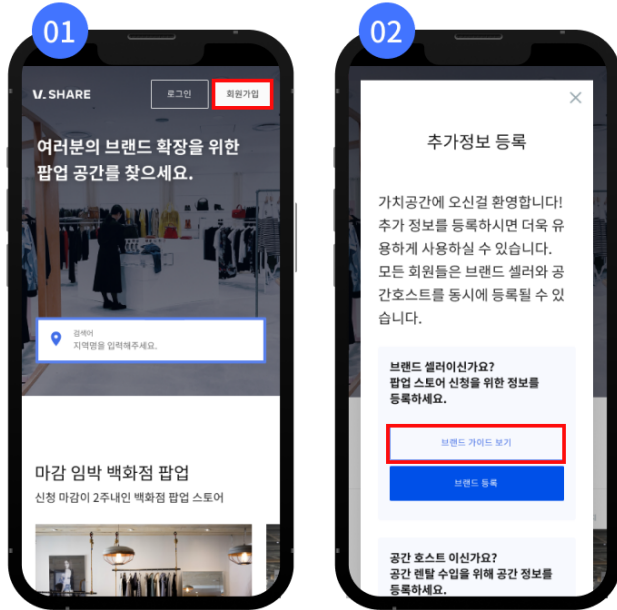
01

V. SHARE

로그인

회원가입

여러분의 브랜드 확장을 위한 팝업 공간를 찾으세요.

검색어
지역명을 입력해주세요.

마감 임박 백화점 팝업

신청 마감이 2주내인 백화점 팝업 스토어

02

추가정보 등록

가치공간에 오신걸 환영합니다! 추가 정보를 등록하시면 더욱 유용하게 사용하실 수 있습니다. 모든 회원들은 브랜드 셀러와 공간호스트를 동시에 등록될 수 있습니다.

브랜드 셀러이신가요?
팝업 스토어 신청을 위한 정보를 등록하세요.

브랜드 가이드 보기

브랜드 등록

공간 호스트 이신가요?
공간 렌탈 수입을 위해 공간 정보를 등록하세요.